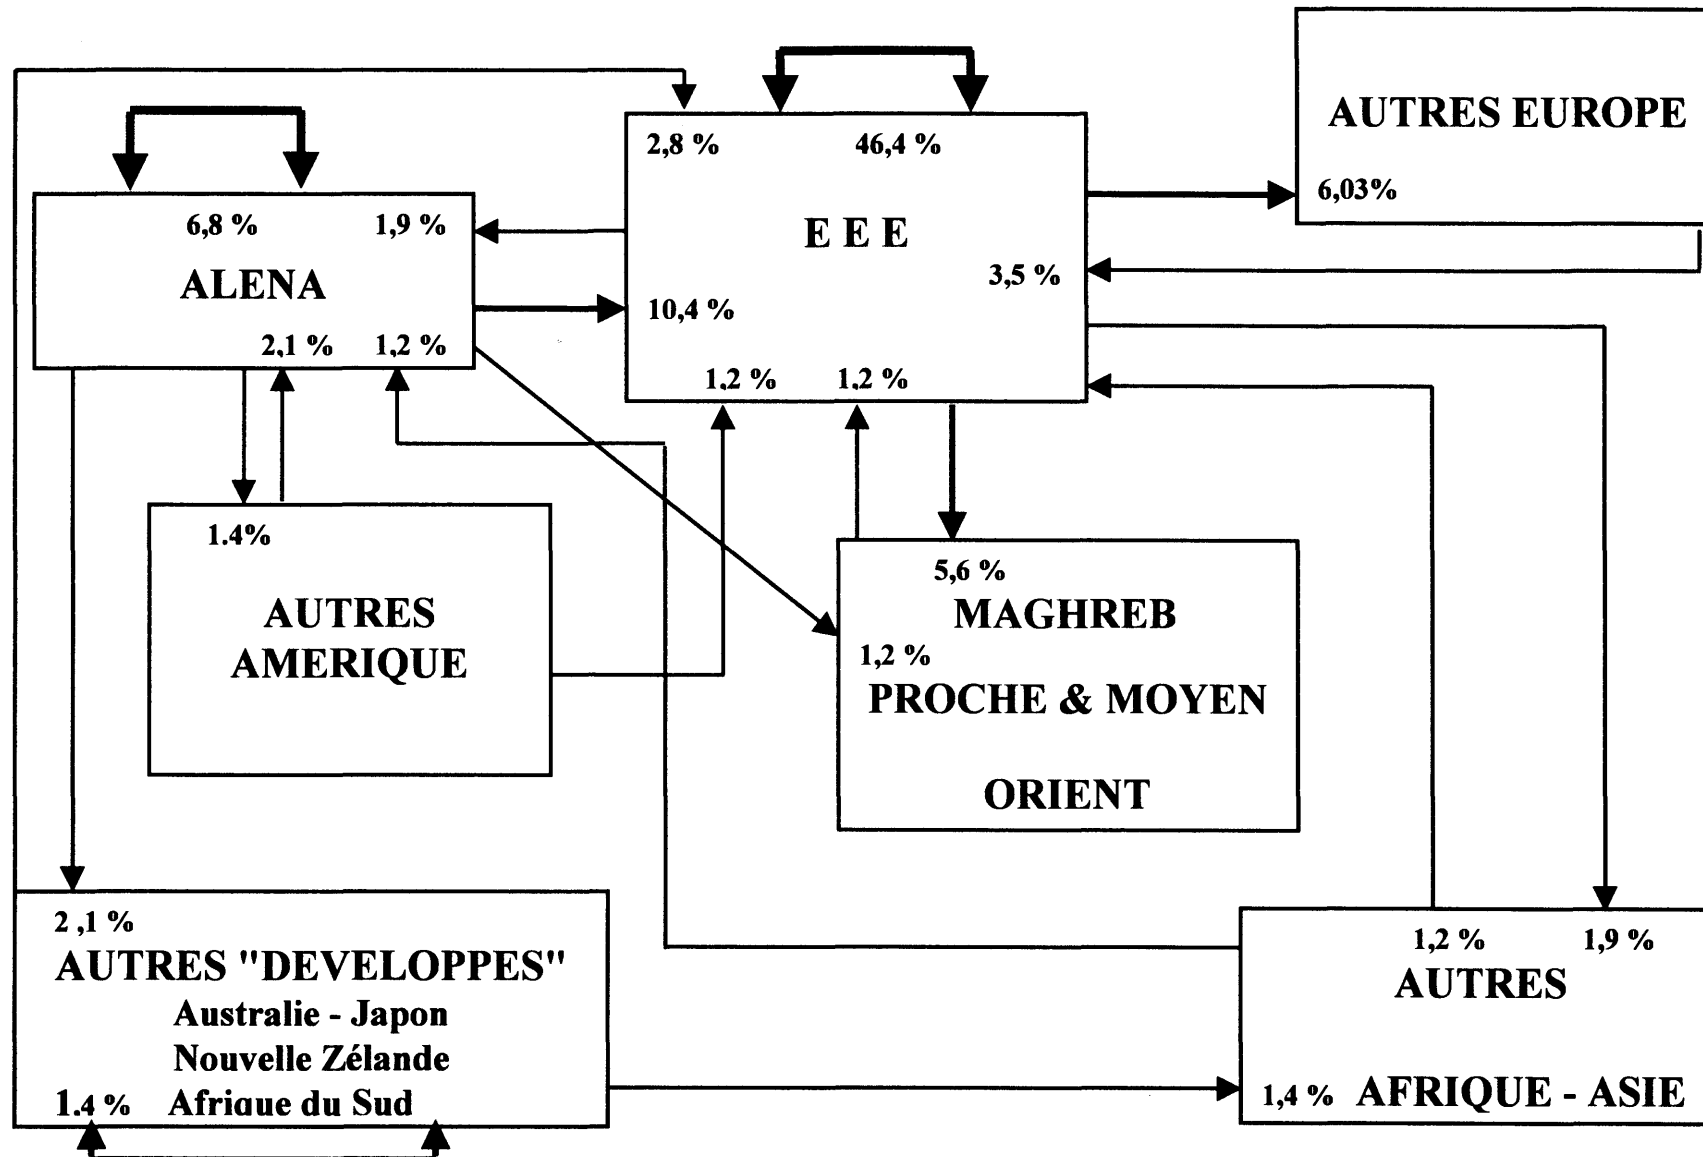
AUTRES EUROPE
6,03%

2,8 %
46,4 %
E E E
3,5 %
10,4 %
1,2 %
1,2 %

6,8 %
1,9 %
ALENA
2,1 %
1,2 %

1.4%
AUTRES AMERIQUE

5,6 %
MAGHREB
1,2 %
PROCHE & MOYEN
ORIENT

2 ,1 %
AUTRES "DEVELOPPES"
Australie - Japon
Nouvelle Zélande
1.4 % Afrique du Sud

1,2 %
1,9 %
AUTRES
1,4 % AFRIQUE - ASIE